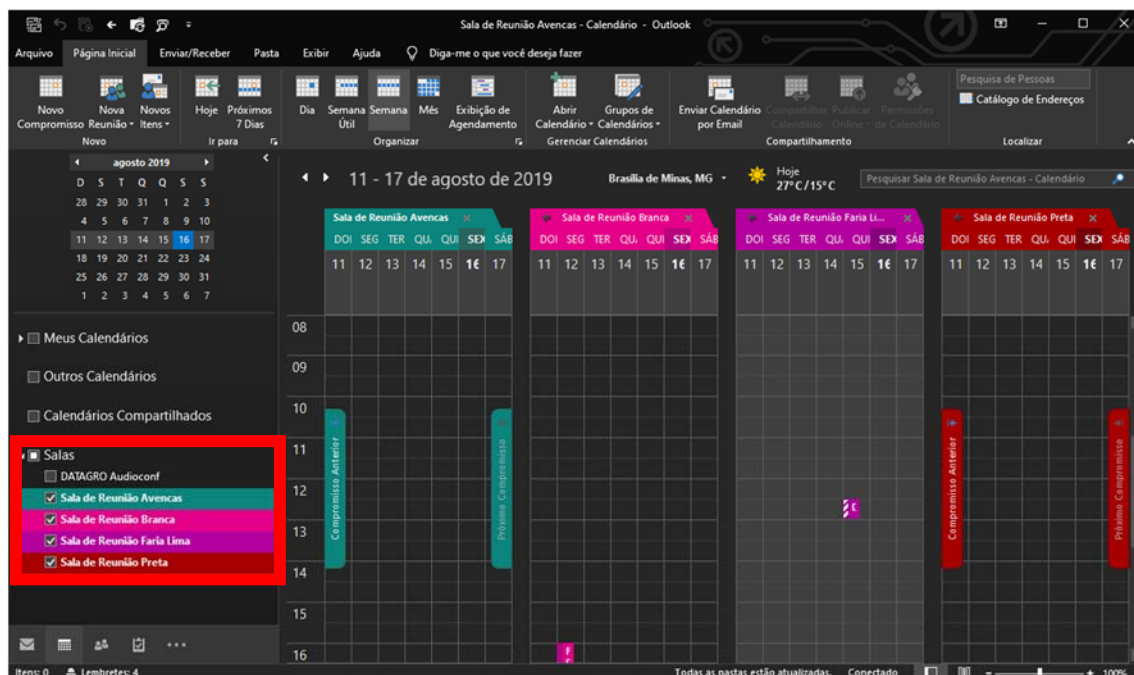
Sala de Reunião Avencas - Calendário - Outlook

Arquivo Página Inicial Enviar/Receber Pasta Exibir Ajuda Diga-me o que você deseja fazer

Novo Compromisso Nova Reunião Novos Itens
Novo
Hoje Próximos 7 Dias
Ir para
Dia Semana Útil Semana Mês Exibição de Agendamento
Organizar
Abrir Calendário Grupos de Calendários
Gerenciar Calendários
Enviar Calendário por Email Compartilhar Calendário Publicar Online Permissões de Calendário
Compartilhamento
Pesquisa de Pessoas
Catálogo de Endereços
Localizar

agosto 2019
| D | S | T | Q | Q | S | S |
|---|---|---|---|---|---|---|
| 28 | 29 | 30 | 31 | 1 | 2 | 3 |
| 4 | 5 | 6 | 7 | 8 | 9 | 10 |
| 11 | 12 | 13 | 14 | 15 | 16 | 17 |
| 18 | 19 | 20 | 21 | 22 | 23 | 24 |
| 25 | 26 | 27 | 28 | 29 | 30 | 31 |
| 1 | 2 | 3 | 4 | 5 | 6 | 7 |

Meus Calendários
Outros Calendários
Calendários Compartilhados
Salas
DATAGRO Audioconf
Sala de Reunião Avencas
Sala de Reunião Branca
Sala de Reunião Faria Lima
Sala de Reunião Preta

11 - 17 de agosto de 2019
Brasília de Minas, MG
Hoje 27°C/15°C
Pesquisar Sala de Reunião Avencas - Calendário

Sala de Reunião Avencas
DOI SEG TER QU. QUI SEX SÁB
11 12 13 14 15 16 17
Sala de Reunião Branca
DOI SEG TER QU. QUI SEX SÁB
11 12 13 14 15 16 17
Sala de Reunião Faria Li...
DOI SEG TER QU. QUI SEX SÁB
11 12 13 14 15 16 17
Sala de Reunião Preta
DOI SEG TER QU. QUI SEX SÁB
11 12 13 14 15 16 17

08
09
10
11
12
13
14
15
16

Compromisso Anterior
Próximo Compromisso
Compromisso Anterior
Próximo Compromisso

Itens: 0 Lembretes: 4
Todas as pastas estão atualizadas. Conectado
100%